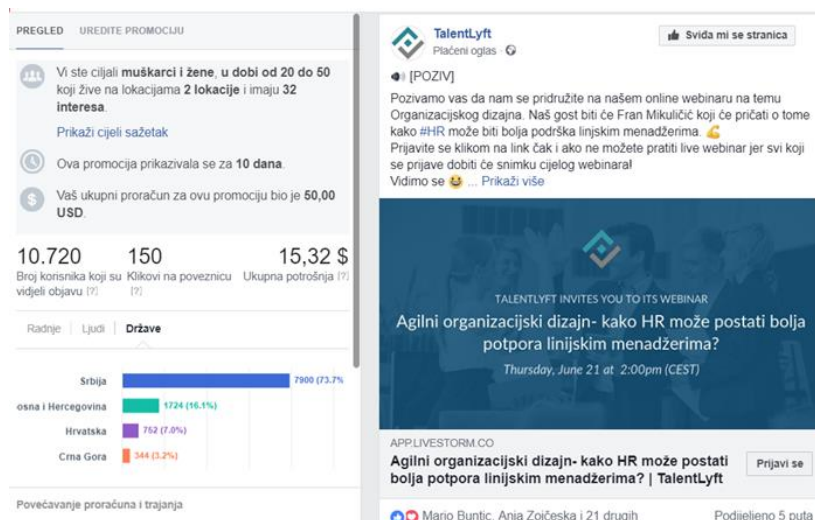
PREGLED UREDITE PROMOCIJU

Vi ste ciljali **muškarci i žene**, **u dobi od 20 do 50** koji žive na lokacijama **2 lokacije** i imaju **32 interesa**.

Prikaži cijeli sažetak

Ova promocija prikazivala se za **10 dana**.

Vaš ukupni proračun za ovu promociju bio je **50,00 USD**.

| 10.720 | 150 | 15,32 $ |
|---|---|---|
| Broj korisnika koji su vidjeli objavu [?] | Klikovi na poveznicu [?] | Ukupna potrošnja [?] |

Radnje | Ljudi | Države

Srbija 7900 (73.7%
osna i Hercegovina 1724 (16.1%)
Hrvatska 752 (7.0%)
Crna Gora 344 (3.2%)

Povećavanje proračuna i trajanja

TalentLyft
Plaćeni oglas ·

Sviđa mi se stranica

[POZIV]
Pozivamo vas da nam se pridružite na našem online webinaru na temu Organizacijskog dizajna. Naš gost biti će Fran Mikuličić koji će pričati o tome kako #HR može biti bolja podrška linijskim menadžerima.
Prijavite se klikom na link čak i ako ne možete pratiti live webinar jer svi koji se prijave dobiti će snimku cijelog webinara!
Vidimo se ... Prikaži više

TALENTLYFT INVITES YOU TO ITS WEBINAR
Agilni organizacijski dizajn- kako HR može postati bolja potpora linijskim menadžerima?
Thursday, June 21 at 2:00pm (CEST)

APP.LIVESTORM.CO
Agilni organizacijski dizajn- kako HR može postati bolja potpora linijskim menadžerima? | TalentLyft

Prijavi se

Mario Buntic, Anja Zoičeska i 21 drugih

Podijeljeno 5 puta